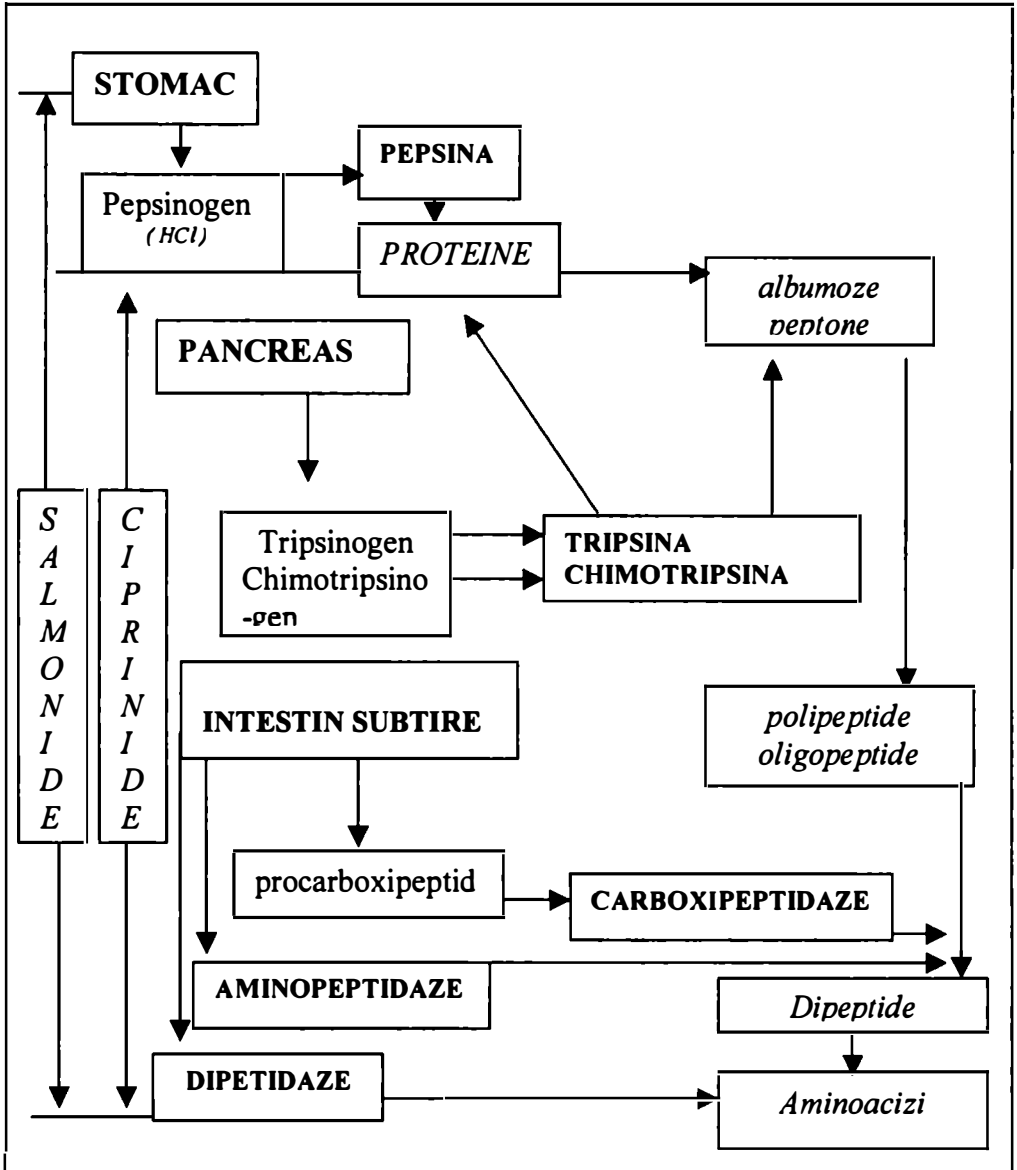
STOMAC

PEPSINA

Pepsinogen
(HCl)

PROTEINE

albumoze
peptone

PANCREAS

SALMONIDE

CIPRINIDE

Tripsinogen
Chimotripsinogen

TRIPSINA
CHIMOTRIPSINA

INTESTIN SUBTIRE

polipeptide
oligopeptide

procarboxipeptid

CARBOXIPEPTIDAZE

AMINOPEPTIDAZE

Dipeptide

DIPETIDAZE

Aminoacizi